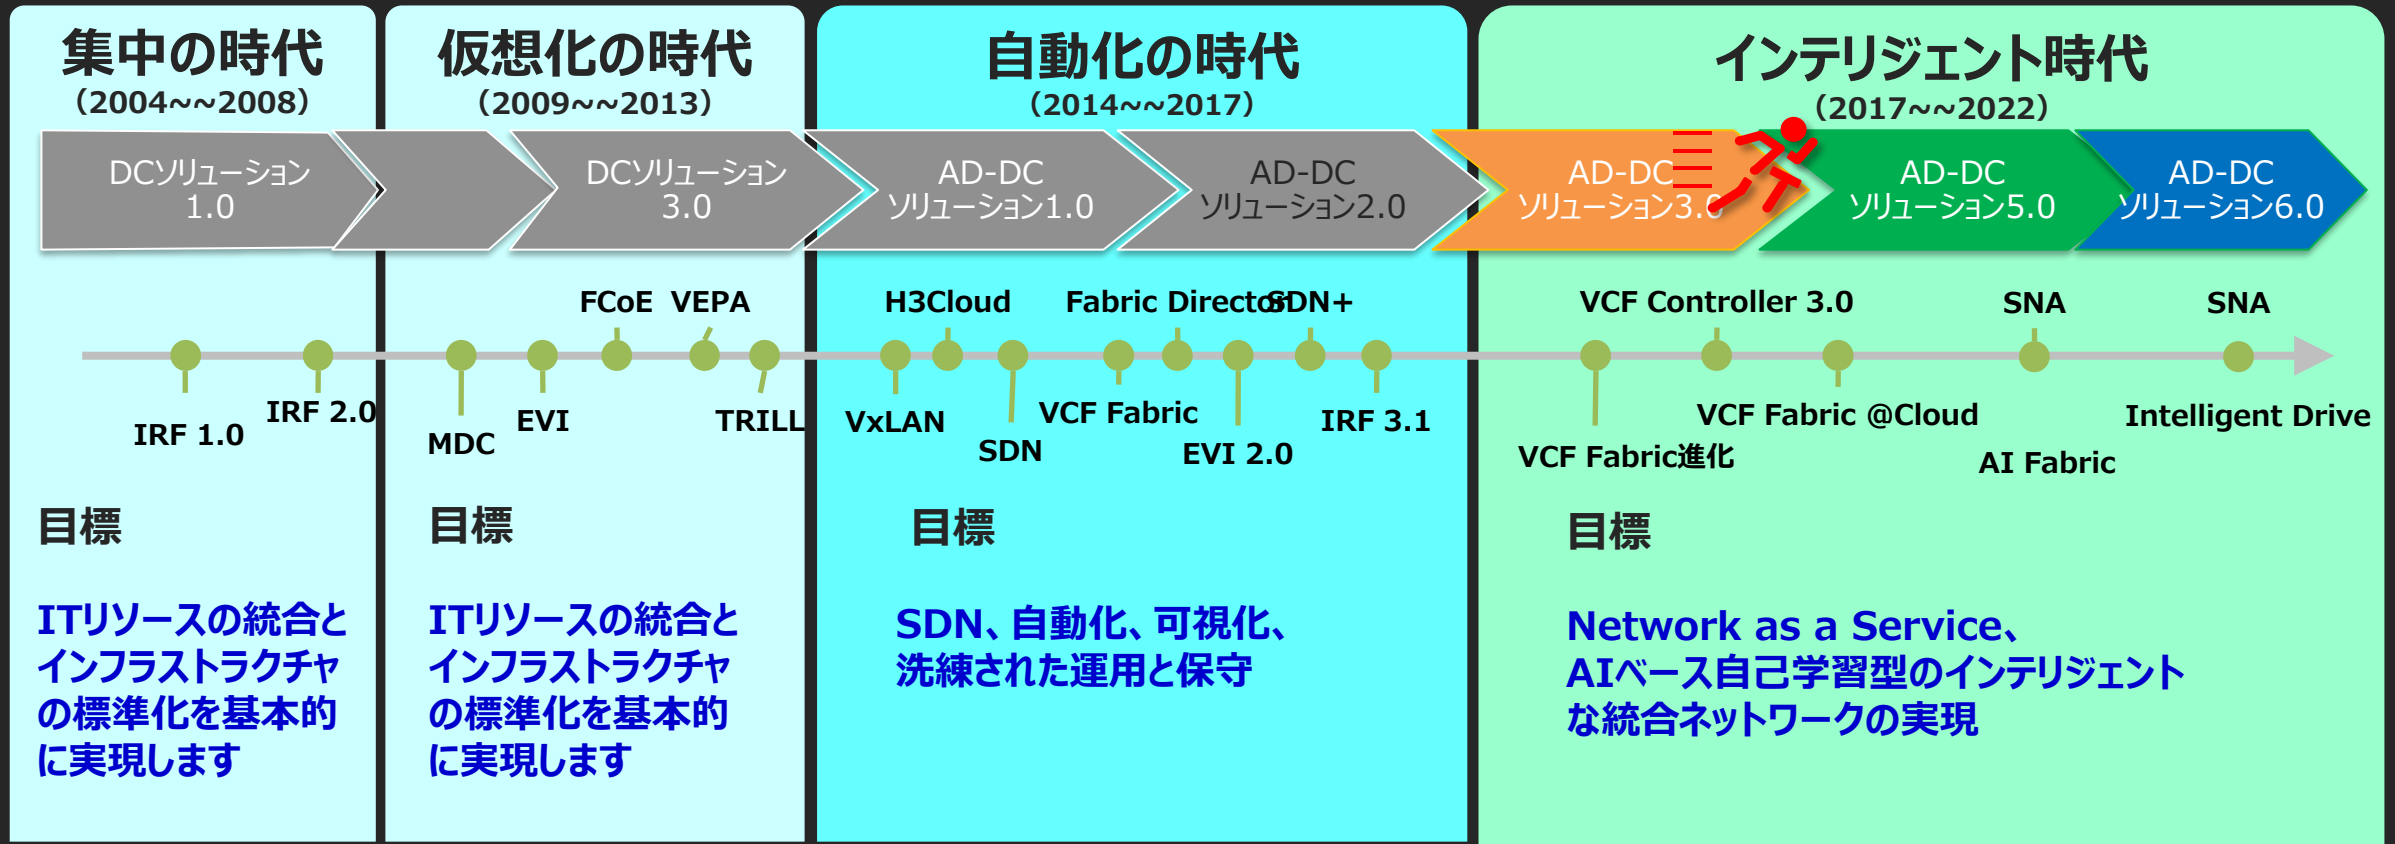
集中の時代
(2004~~2008)

仮想化の時代
(2009~~2013)

自動化の時代
(2014~~2017)

インテリジェント時代
(2017~~2022)

DCソリューション 1.0

DCソリューション 3.0

AD-DC ソリューション1.0

AD-DC ソリューション2.0

AD-DC ソリューション3.0

AD-DC ソリューション5.0

AD-DC ソリューション6.0

FCoE VEPA

H3Cloud

Fabric Director

SDN+

VCF Controller 3.0

SNA

SNA

IRF 1.0

IRF 2.0

MDC

EVI

TRILL

VxLAN

SDN

VCF Fabric

EVI 2.0

IRF 3.1

VCF Fabric進化

VCF Fabric @Cloud

AI Fabric

Intelligent Drive

目標

ITリソースの統合とインフラストラクチャの標準化を基本的に実現します

目標

ITリソースの統合とインフラストラクチャの標準化を基本的に実現します

目標

SDN、自動化、可視化、洗練された運用と保守

目標

Network as a Service、AIベース自己学習型のインテリジェントな統合ネットワークの実現